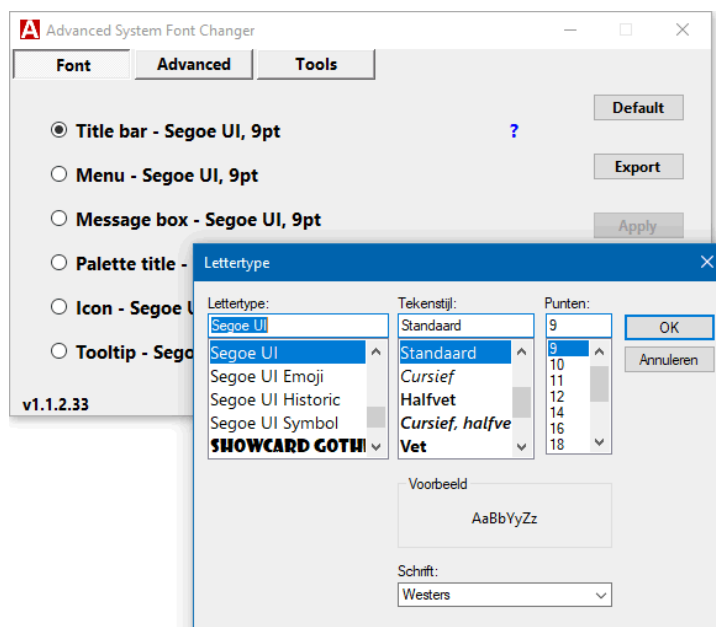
Advanced System Font Changer

Font | Advanced | Tools

Default

Title bar - Segoe UI, 9pt ?

Export

Menu - Segoe UI, 9pt

Message box - Segoe UI, 9pt

Apply

Palette title -

Icon - Segoe U

Tooltip - Sego

v1.1.2.33

Lettertype

Lettertype:
Segoe UI
Segoe UI
Segoe UI Emoji
Segoe UI Historic
Segoe UI Symbol
SHOWCARD GOTHI

Tekenstijl:
Standaard
Standaard
Cursief
Halfvet
Cursief, halfve
Vet

Punten:
9
9
10
11
12
14
16
18

OK

Annuleren

Voorbeeld
AaBbYyZz

Schrift:
Westers